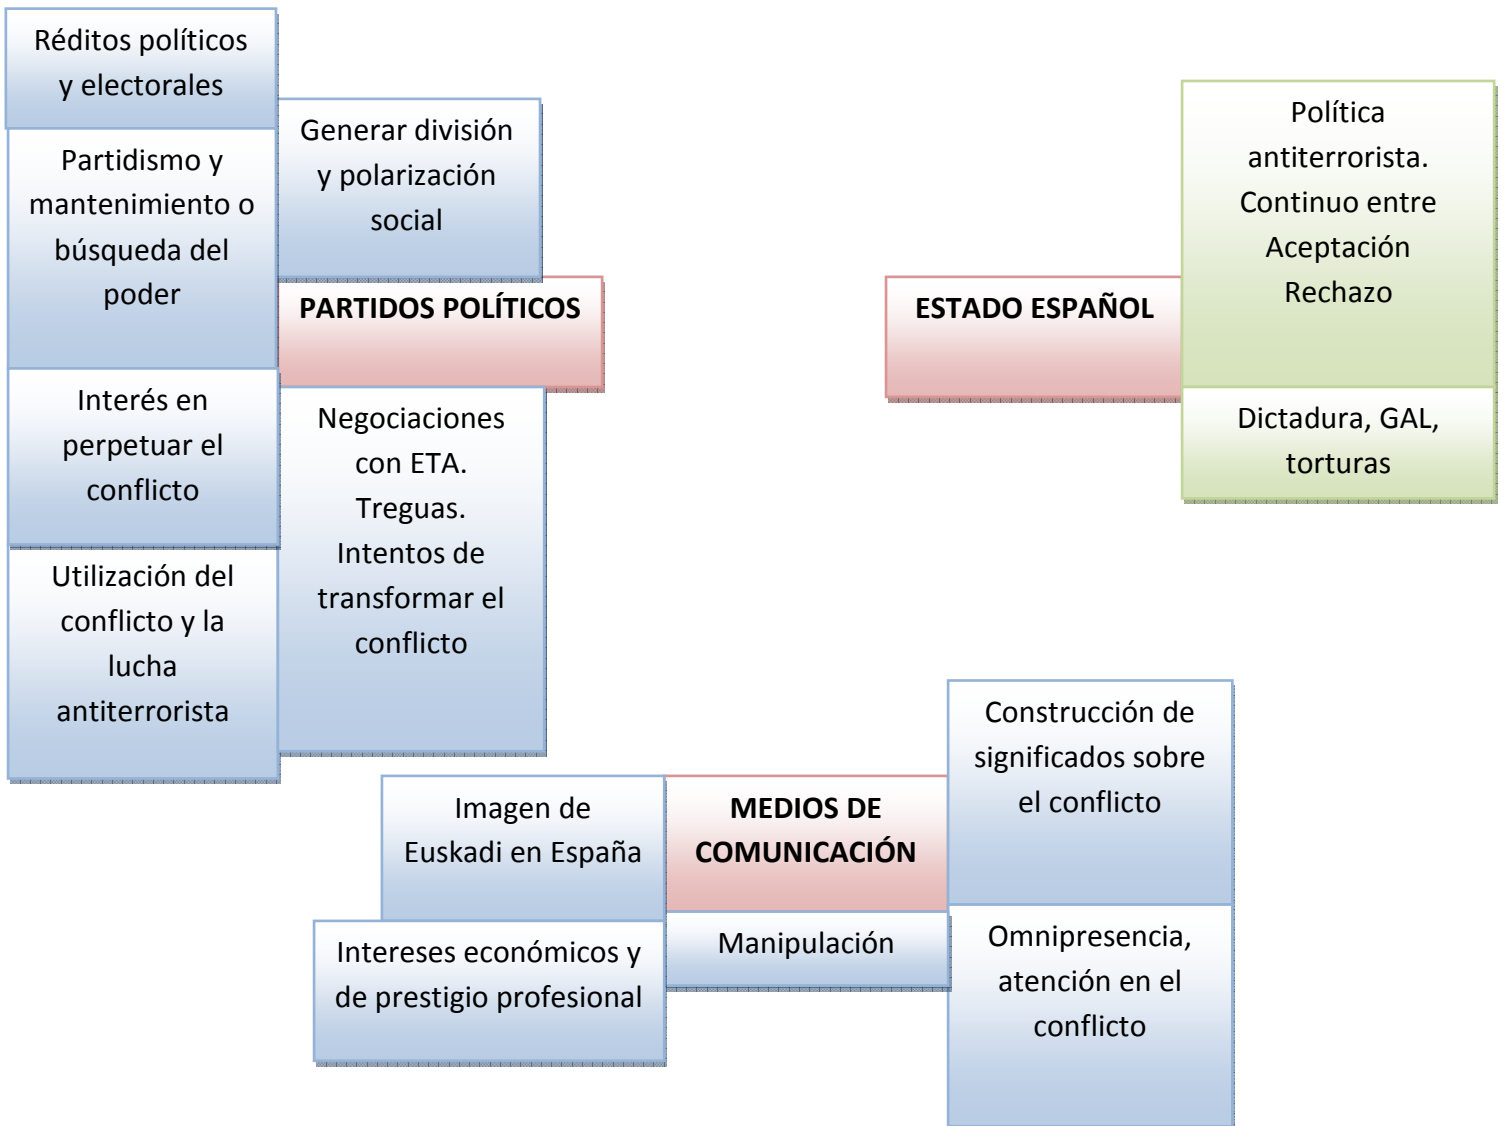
Réditos políticos y electorales

Partidismo y mantenimiento o búsqueda del poder

Interés en perpetuar el conflicto

Utilización del conflicto y la lucha antiterrorista

Generar división y polarización social

PARTIDOS POLÍTICOS

Negociaciones con ETA. Treguas. Intentos de transformar el conflicto

ESTADO ESPAÑOL

Política antiterrorista. Continuo entre Aceptación Rechazo

Dictadura, GAL, torturas

Imagen de Euskadi en España

Intereses económicos y de prestigio profesional

MEDIOS DE COMUNICACIÓN

Manipulación

Construcción de significados sobre el conflicto

Omnipresencia, atención en el conflicto